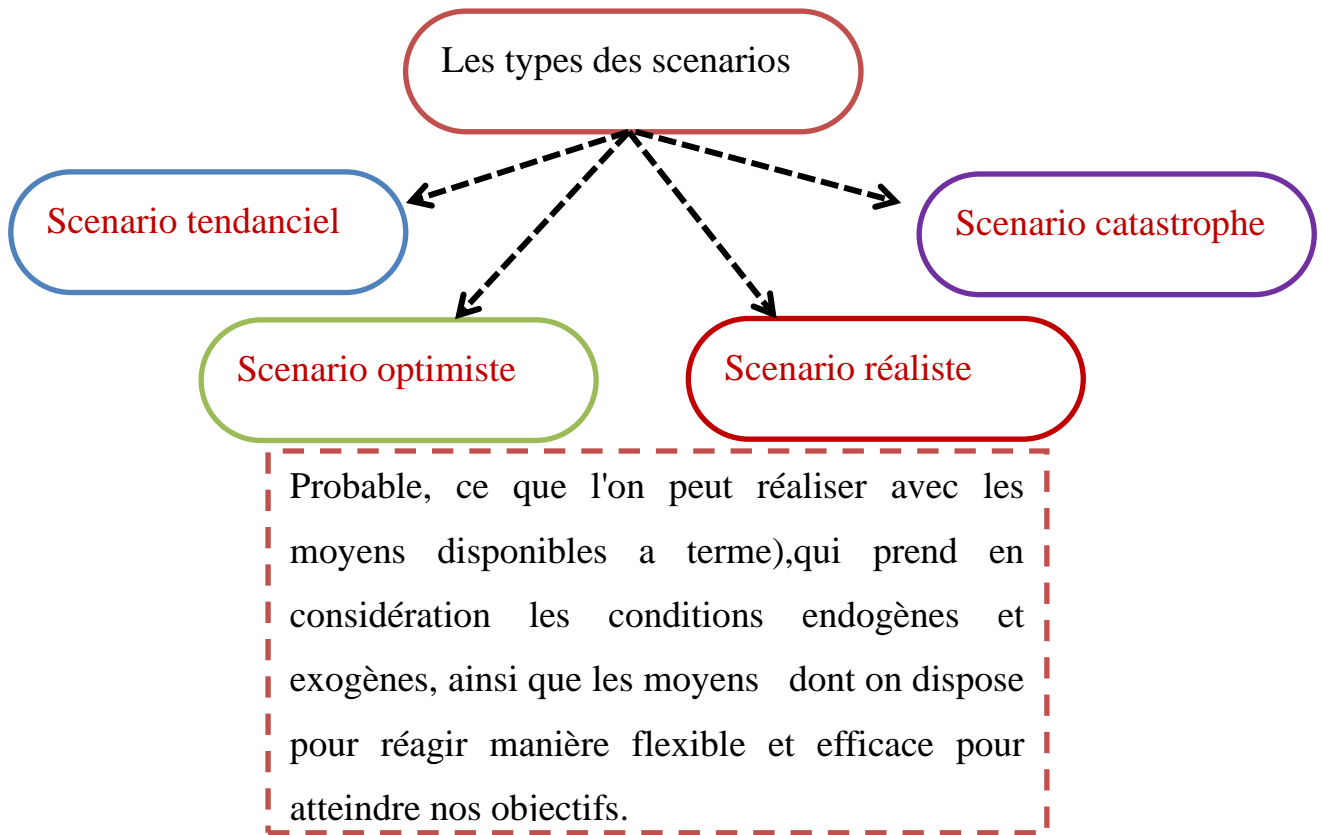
Les types des scenarios

Scenario tendanciel

Scenario catastrophe

Scenario optimiste

Scenario réaliste

Probable, ce que l'on peut réaliser avec les moyens disponibles a terme),qui prend en considération les conditions endogènes et exogènes, ainsi que les moyens dont on dispose pour réagir manière flexible et efficace pour atteindre nos objectifs.